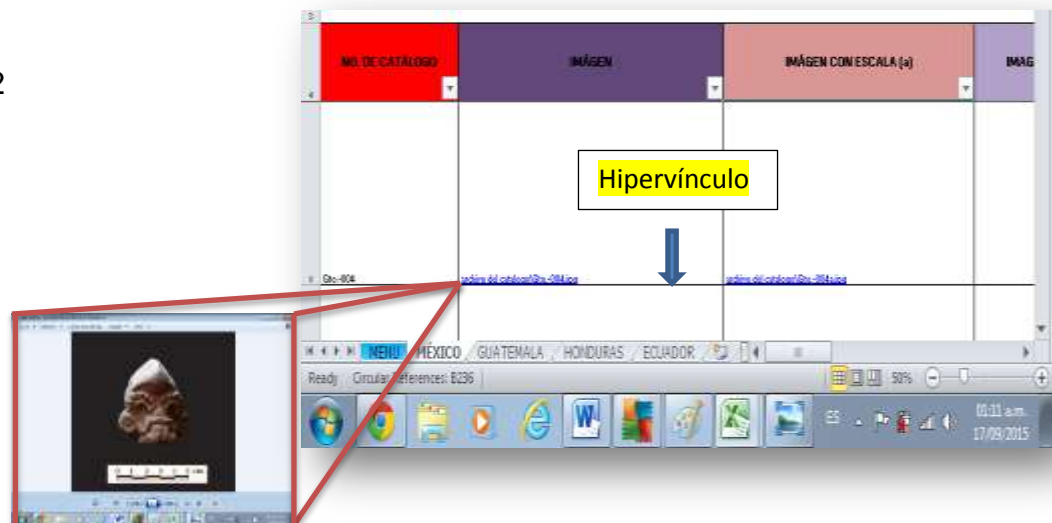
2

NO. DE CATÁLOGO

IMÁGEN

IMÁGEN CON ESCALA (a)

IMAG

Hipervínculo

Gtc.-004

archivo del catalogo\Gtc.-004.jpg

archivo del catalogo\Gtc.-004a.jpg

MENU MÉXICO GUATEMALA HONDURAS ECUADOR

Ready Circular References: B236

50%

ES

01:11 a.m.
17/09/2015